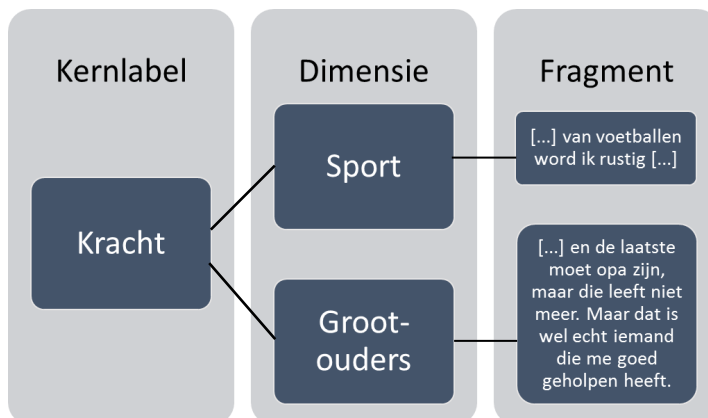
Kernlabel

Kracht

Dimensie

Sport

Grootouders

Fragment

[...] van voetballen word ik rustig [...]

[...] en de laatste moet opa zijn, maar die leeft niet meer. Maar dat is wel echt iemand die me goed geholpen heeft.